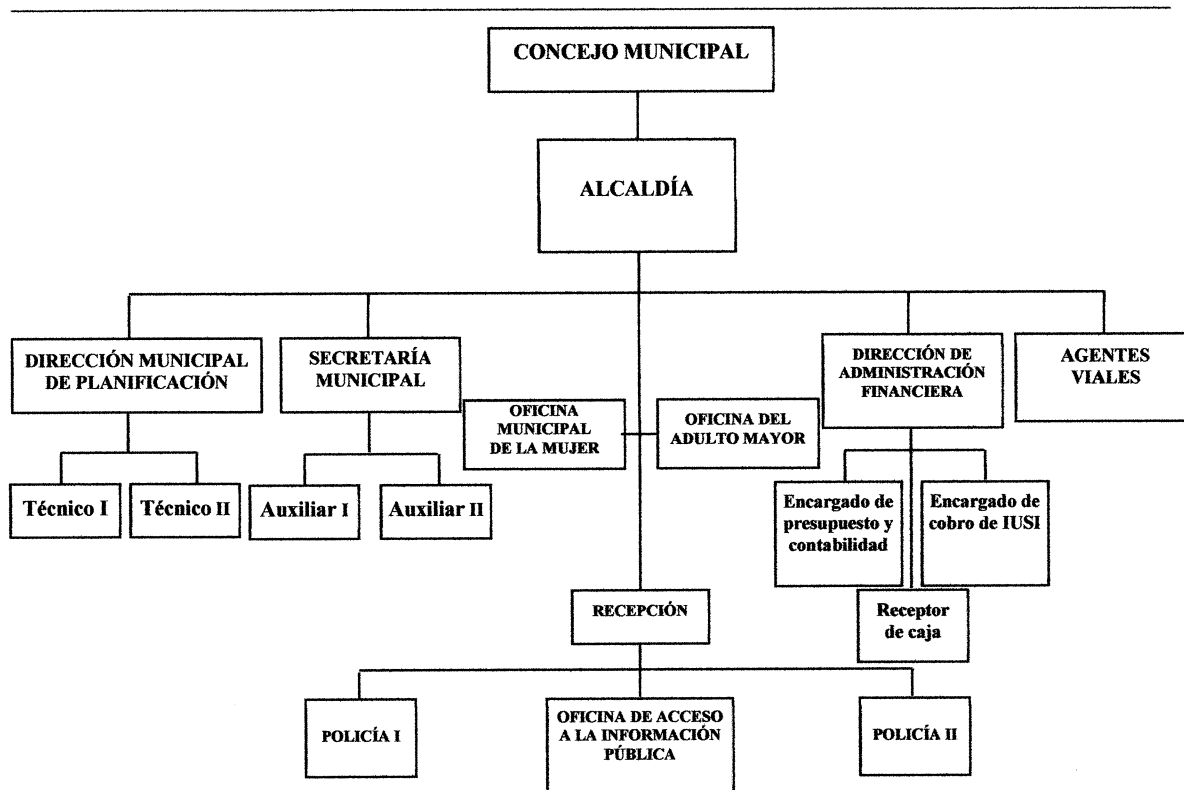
CONCEJO MUNICIPAL

ALCALDÍA

DIRECCIÓN MUNICIPAL DE PLANIFICACIÓN

SECRETARÍA MUNICIPAL

OFICINA MUNICIPAL DE LA MUJER

OFICINA DEL ADULTO MAYOR

DIRECCIÓN DE ADMINISTRACIÓN FINANCIERA

AGENTES VIALES

Técnico I

Técnico II

Auxiliar I

Auxiliar II

Encargado de presupuesto y contabilidad

Encargado de cobro de IUSI

Receptor de caja

RECEPCIÓN

POLICÍA I

OFICINA DE ACCESO A LA INFORMACIÓN PÚBLICA

POLICÍA II